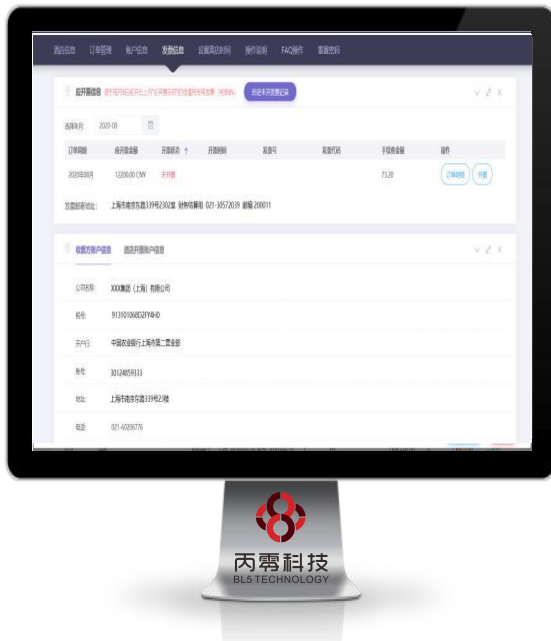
酒店信息 订单管理 账户信息 发票信息 设置离店时间 操作说明 FAQ操作 重置密码

应开票信息 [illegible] 历史未开发票记录

选择年月: 2020-08

| 订单周期 | 应开票金额 | 开票状态 | 开票时间 | 发票号 | 发票代码 | 手续费金额 | 操作 |
|---|---|---|---|---|---|---|---|
| 2020年08月 | 12200.00 CNY | 未开票 | | | | 73.20 | 订单明细 开票 |

发票邮寄地址: 上海市南京东路339号2302室 财务部黄阳 021-30572039 邮编 200011

收票方账户信息 酒店开票账户信息

公司名称: XXX集团（上海）有限公司

税号: 91310106BD2FY4HD

开户行: 中国农业银行上海市第二营业部

账号: 30124659333

地址: 上海市南京东路339号23楼

电话: 021-60206776

丙零科技
BL5 TECHNOLOGY